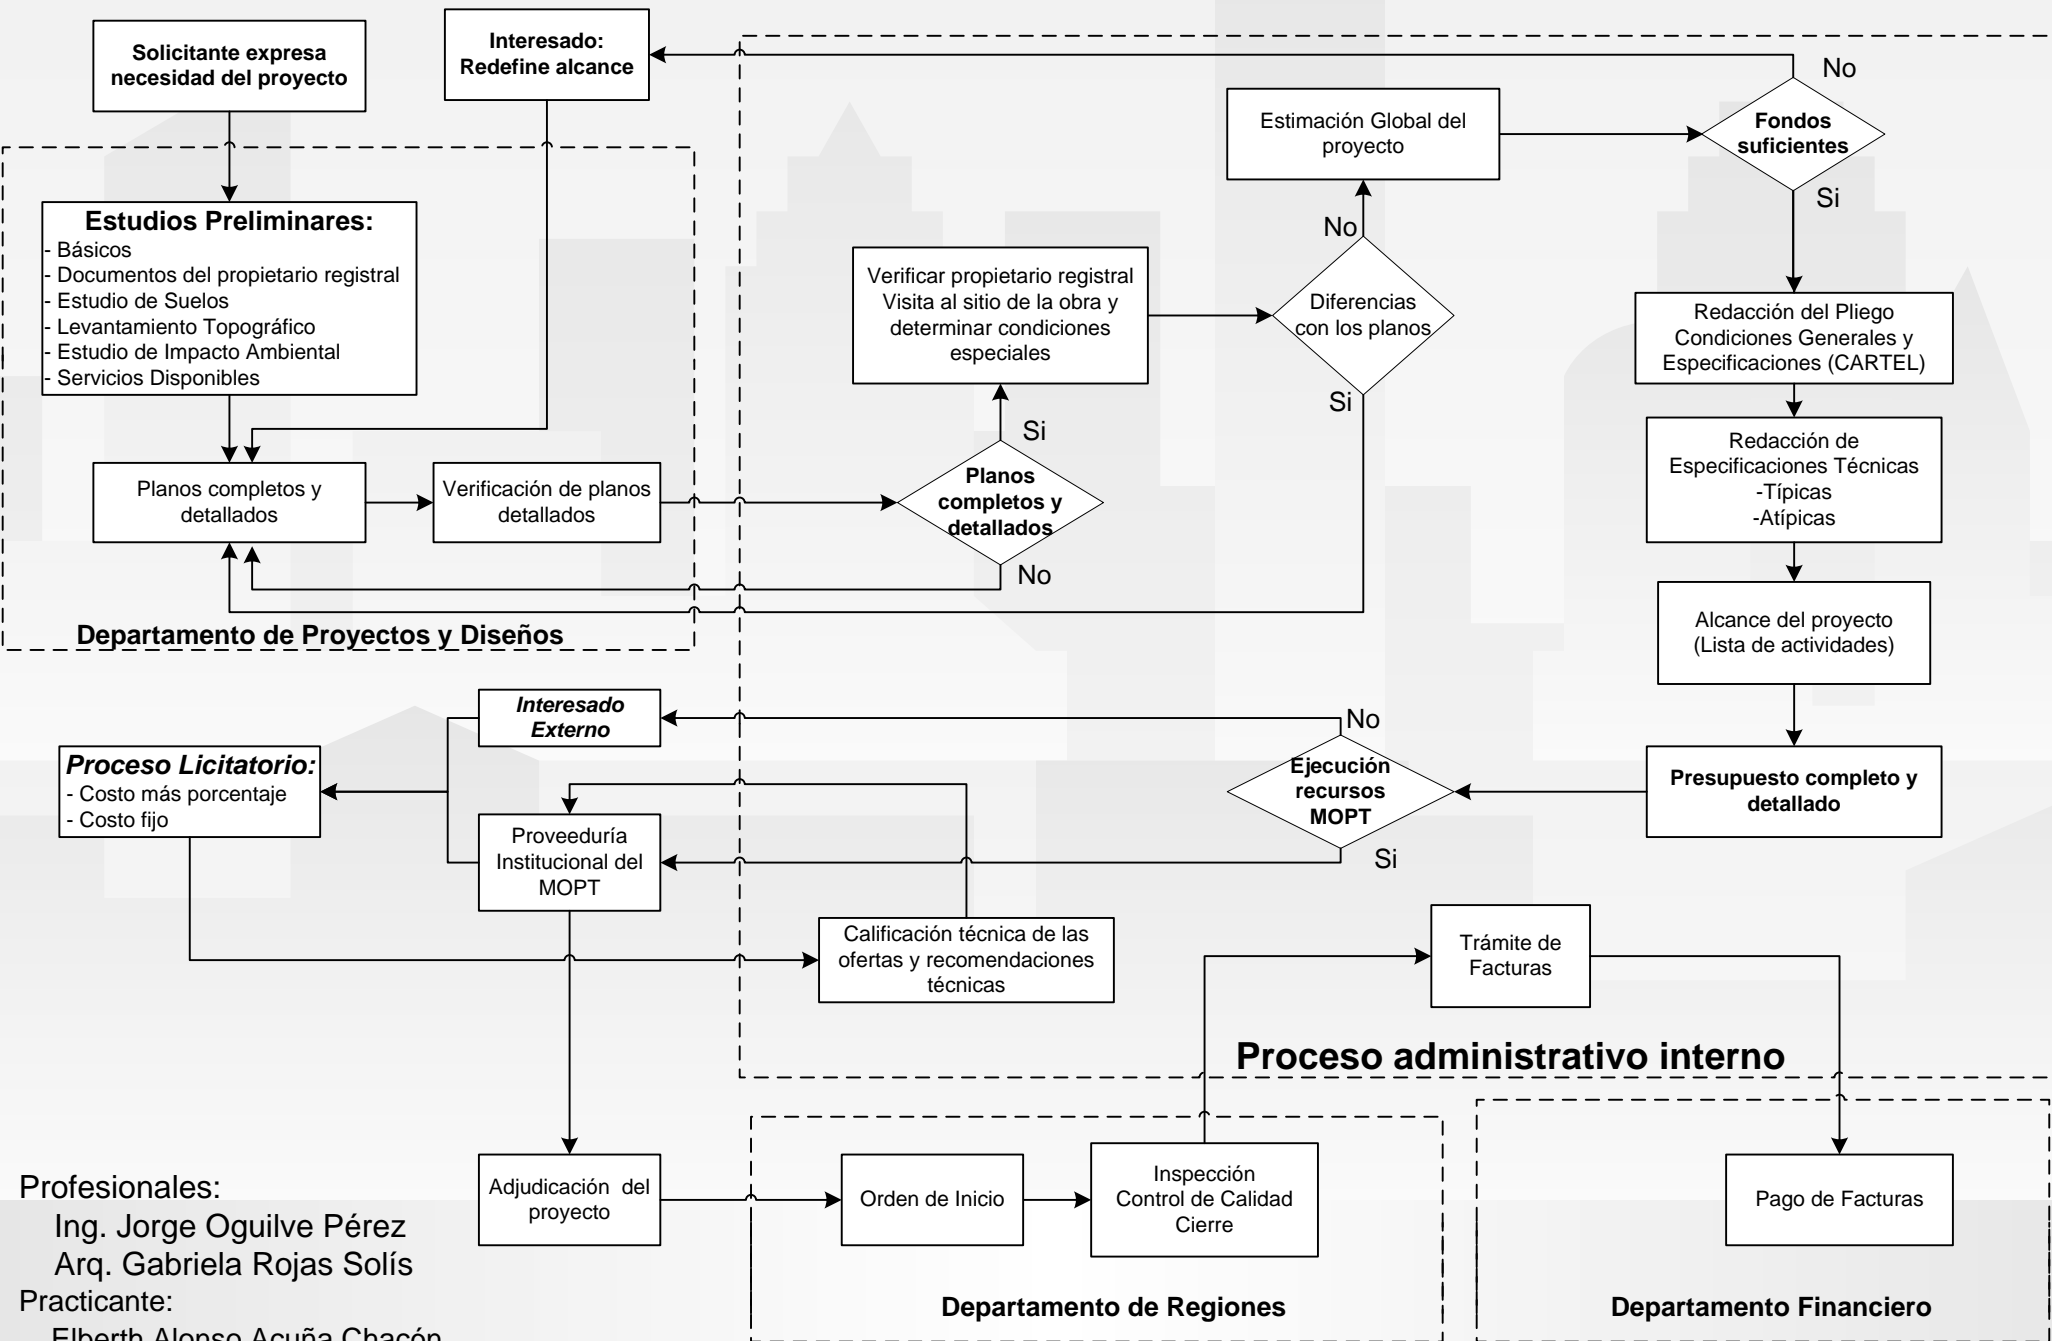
Solicitante expresa necesidad del proyecto

Interesado: Redefine alcance

No

Estimación Global del proyecto

Fondos suficientes

Si

Estudios Preliminares:
- Básicos
- Documentos del propietario registral
- Estudio de Suelos
- Levantamiento Topográfico
- Estudio de Impacto Ambiental
- Servicios Disponibles

Verificar propietario registral Visita al sitio de la obra y determinar condiciones especiales

No

Diferencias con los planos

Si

Redacción del Pliego Condiciones Generales y Especificaciones (CARTEL)

Redacción de Especificaciones Técnicas
-Típicas
-Atípicas

Si

Planos completos y detallados

Verificación de planos detallados

Planos completos y detallados

No

Alcance del proyecto (Lista de actividades)

Departamento de Proyectos y Diseños

Interesado Externo

No

Proceso Licitatorio:
- Costo más porcentaje
- Costo fijo

Ejecución recursos MOPT

Presupuesto completo y detallado

Proveeduría Institucional del MOPT

Si

Calificación técnica de las ofertas y recomendaciones técnicas

Trámite de Facturas

Proceso administrativo interno

Profesionales:
Ing. Jorge Oguilve Pérez
Arq. Gabriela Rojas Solís
Practicante:
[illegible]

Adjudicación del proyecto

Orden de Inicio

Inspección Control de Calidad Cierre

Pago de Facturas

Departamento de Regiones

Departamento Financiero